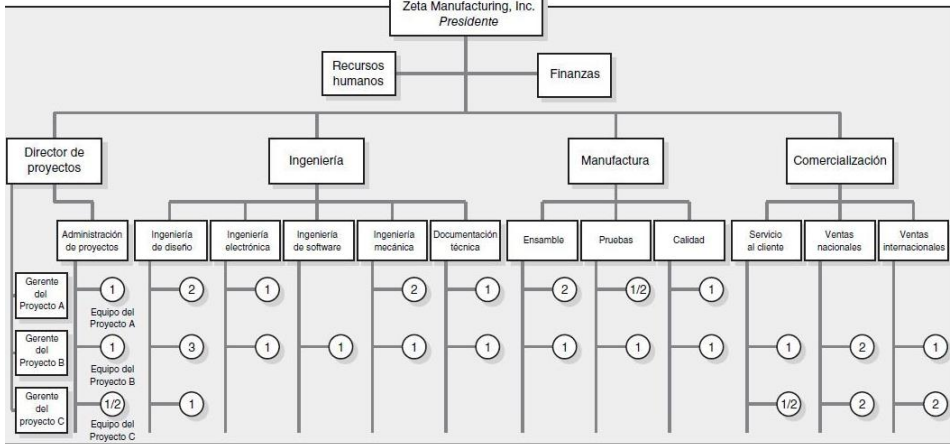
Zeta Manufacturing, Inc.
Presidente

Recursos humanos

Finanzas

Director de proyectos

Ingeniería

Manufactura

Comercialización

Administración de proyectos

Ingeniería de diseño

Ingeniería electrónica

Ingeniería de software

Ingeniería mecánica

Documentación técnica

Ensamble

Pruebas

Calidad

Servicio al cliente

Ventas nacionales

Ventas internacionales

Gerente del Proyecto A

1
Equipo del Proyecto A

2

1

2

1

2

1/2

1

Gerente del Proyecto B

1
Equipo del Proyecto B

3

1

1

1

1

1

1

1

1

2

1

Gerente del proyecto C

1/2
Equipo del Proyecto C

1

1/2

2

2